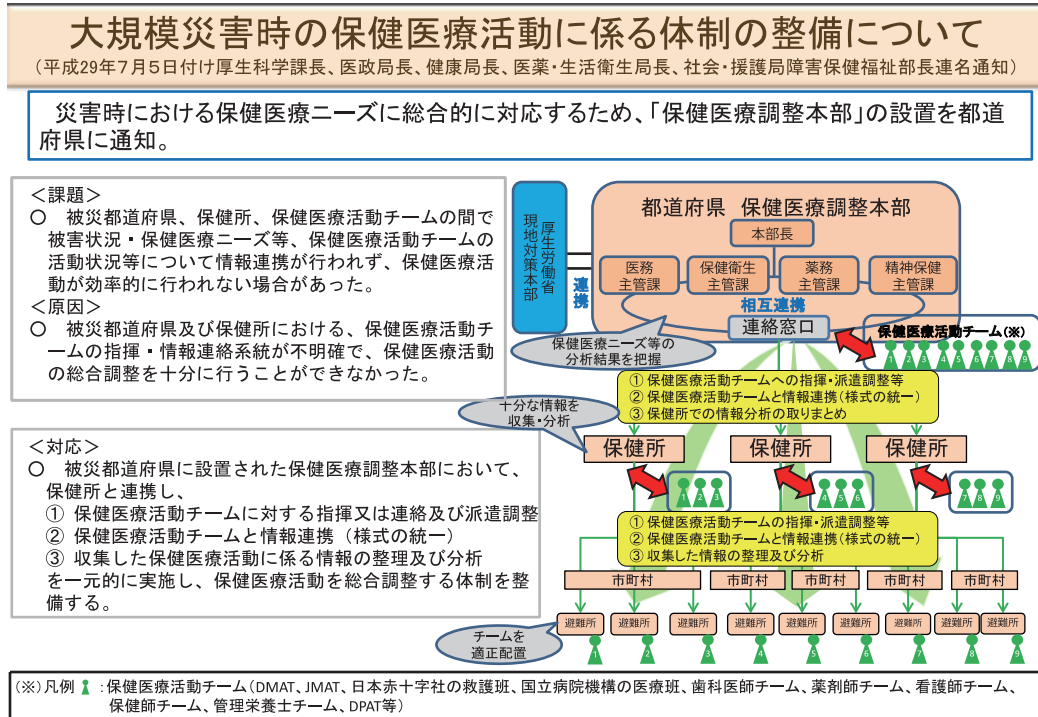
大規模災害時の保健医療活動に係る体制の整備について
（平成29年7月5日付け厚生科学課長、医政局長、健康局長、医薬・生活衛生局長、社会・援護局障害保健福祉部長連名通知）

災害時における保健医療ニーズに総合的に対応するため、「保健医療調整本部」の設置を都道府県に通知。

＜課題＞
○　被災都道府県、保健所、保健医療活動チームの間で被害状況・保健医療ニーズ等、保健医療活動チームの活動状況等について情報連携が行われず、保健医療活動が効率的に行われない場合があった。
＜原因＞
○　被災都道府県及び保健所における、保健医療活動チームの指揮・情報連絡系統が不明確で、保健医療活動の総合調整を十分に行うことができなかった。

＜対応＞
○　被災都道府県に設置された保健医療調整本部において、保健所と連携し、
①　保健医療活動チームに対する指揮又は連絡及び派遣調整
②　保健医療活動チームと情報連携（様式の統一）
③　収集した保健医療活動に係る情報の整理及び分析
を一元的に実施し、保健医療活動を総合調整する体制を整備する。

厚生労働省現地対策本部
連携
都道府県　保健医療調整本部
本部長
医務主管課
保健衛生主管課
薬務主管課
精神保健主管課
相互連携
連絡窓口
保健医療ニーズ等の分析結果を把握
保健医療活動チーム（※）
1 2 3 4 5 6 7 8 9
①保健医療活動チームへの指揮・派遣調整等
②保健医療活動チームと情報連携（様式の統一）
③保健所での情報分析の取りまとめ
十分な情報を収集・分析
保健所
保健所
保健所
1 2 3
4 5 6
7 8 9
①保健医療活動チームの指揮・派遣調整等
②保健医療活動チームと情報連携（様式の統一）
③収集した情報の整理及び分析
市町村
市町村
市町村
市町村
市町村
避難所
避難所
避難所
避難所
避難所
避難所
避難所
避難所
避難所
チームを適正配置
1 2 3 4 5 6 7 8 9

（※）凡例　：保健医療活動チーム（DMAT、JMAT、日本赤十字社の救護班、国立病院機構の医療班、歯科医師チーム、薬剤師チーム、看護師チーム、保健師チーム、管理栄養士チーム、DPAT等）